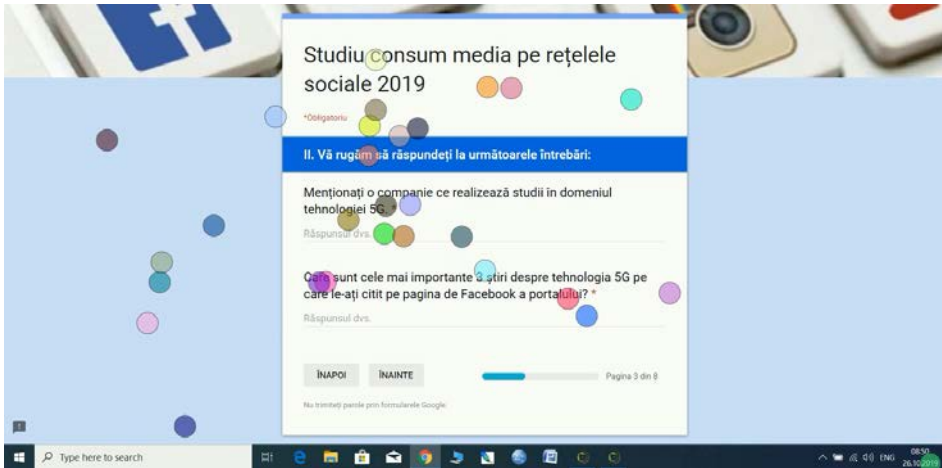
Studiu consum media pe rețelele sociale 2019

*Obligatoriu

II. Vă rugăm să răspundeți la următoarele întrebări:

Menționați o companie ce realizează studii în domeniul tehnologiei 5G. *

Răspunsul dvs.

Care sunt cele mai importante 3 știri despre tehnologia 5G pe care le-ați citit pe pagina de Facebook a portalului? *

Răspunsul dvs.

ÎNAPOI ÎNAINTE Pagina 3 din 8

Nu trimiteți parole prin formularele Google.

Type here to search

ENG 08:50 26.10.2019